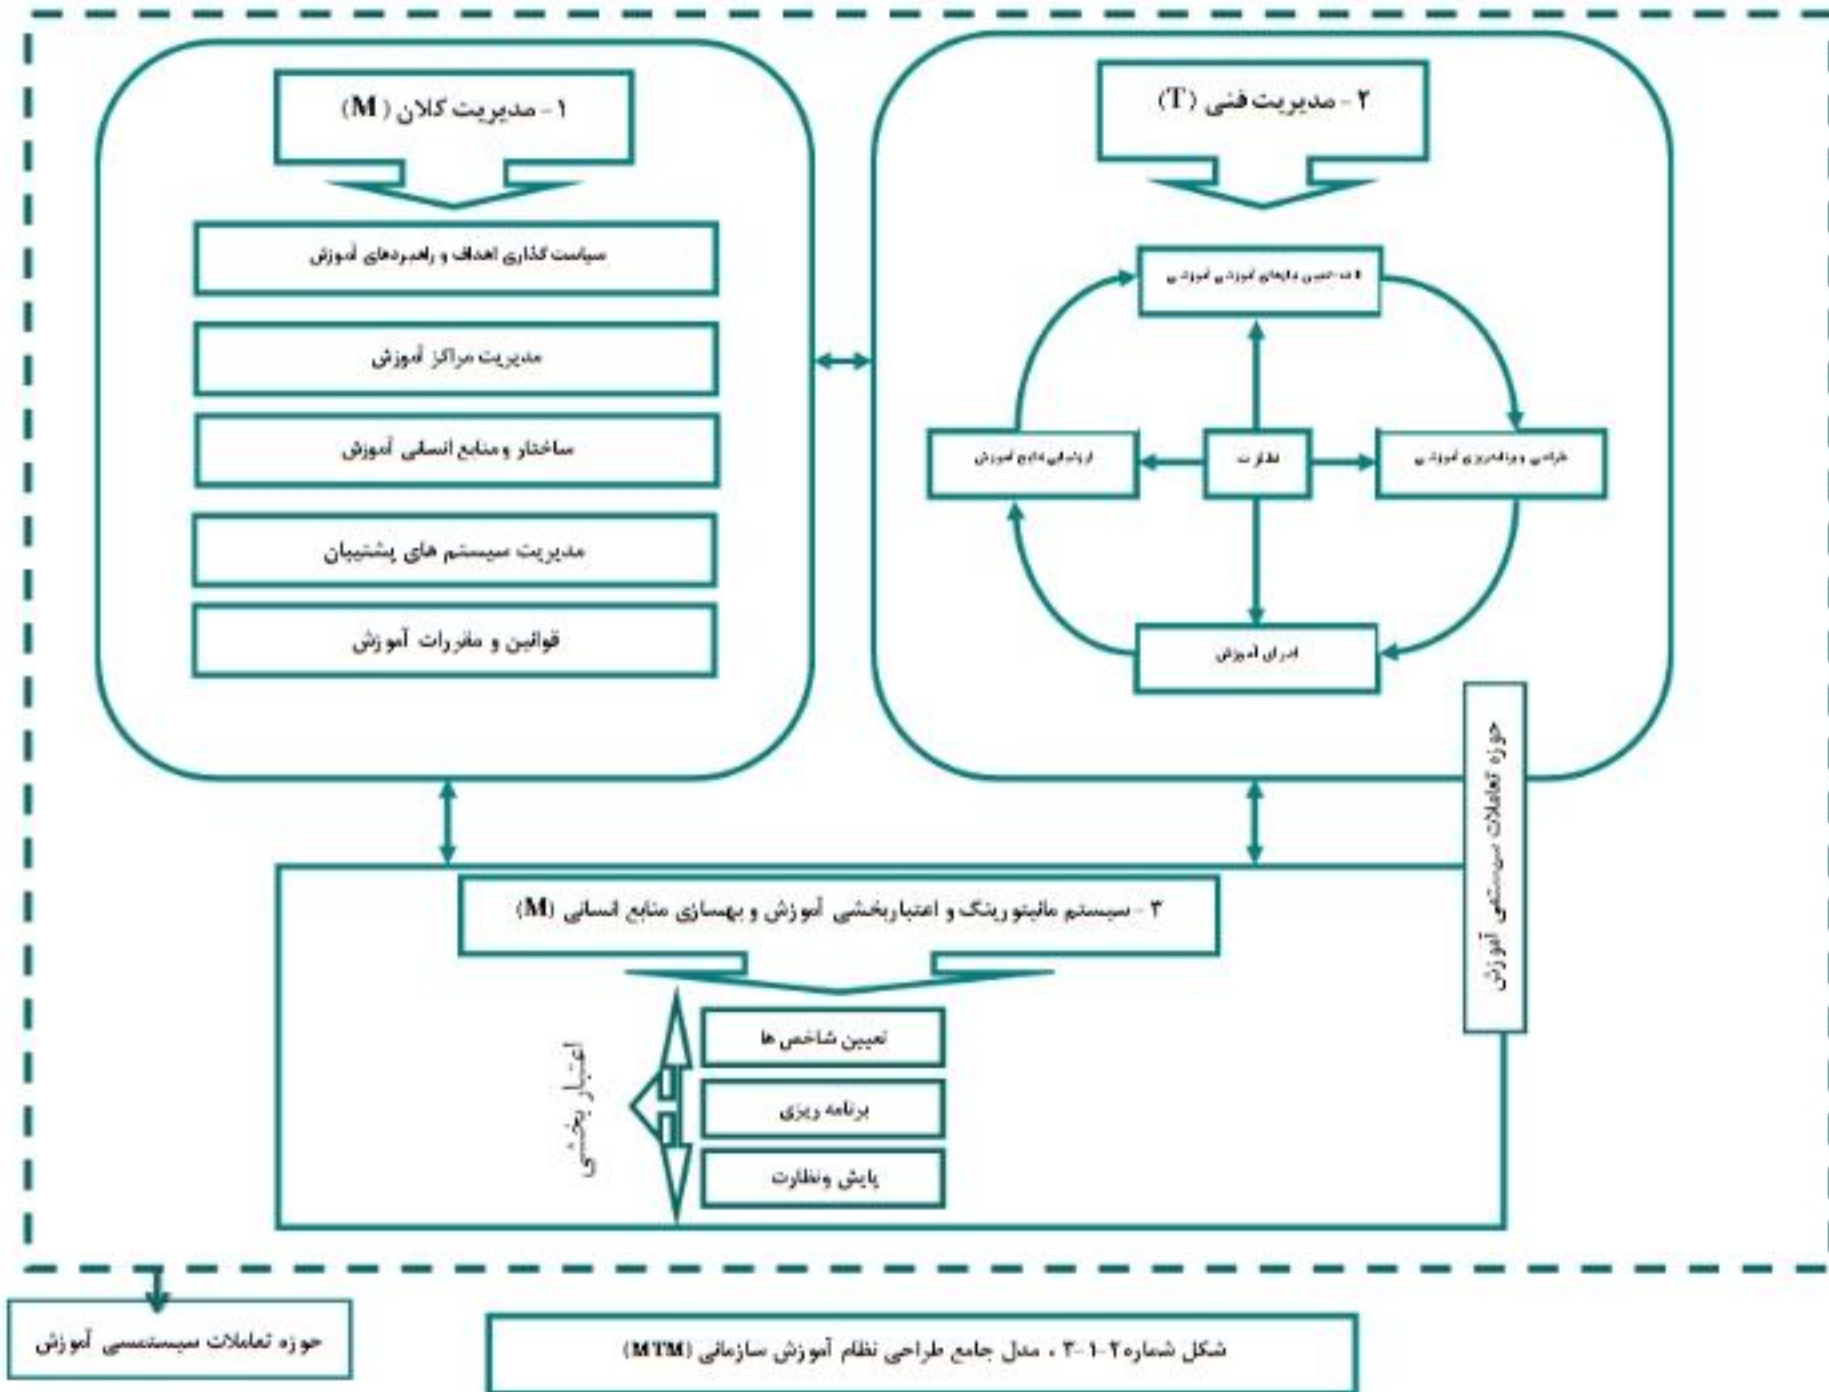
۱ - مدیریت کلان ( M )

سیاست گذاری اهداف و راهبردهای آموزش

مدیریت مراکز آموزش

ساختار و منابع انسانی آموزش

مدیریت سیستم های پشتیبان

قوانین و مقررات آموزش

۲ - مدیریت فنی ( T )

۱ - تعیین نیازهای آموزشی آموزشی

طراحی و برنامه ریزی آموزشی

نظارت

ارزشیابی نتایج آموزش

اجرای آموزش

حوزه تعاملات سیستمی آموزش

۳ - سیستم مانیتورینگ و اعتباربخشی آموزش و بهسازی منابع انسانی (M)

تعیین شاخص ها

برنامه ریزی

پایش ونظارت

اعتبار بخشی

حوزه تعاملات سیستمی آموزش

شکل شماره ۲-۱-۳ ، مدل جامع طراحی نظام آموزش سازمانی (MTM)